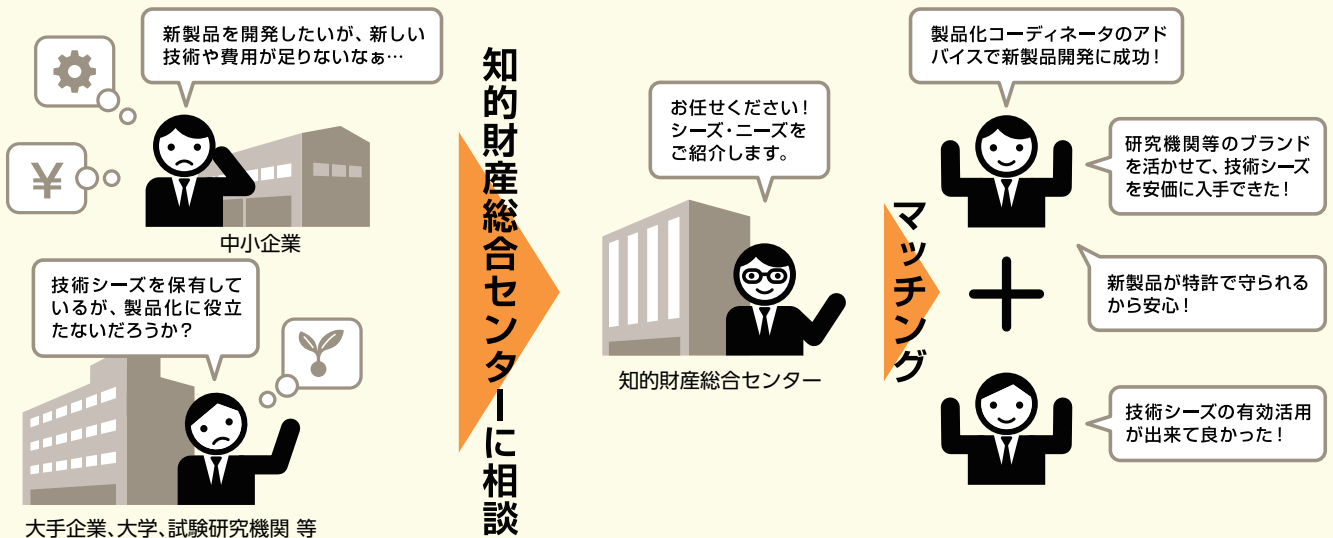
新製品を開発したいが、新しい技術や費用が足りないなぁ…

¥

中小企業

技術シーズを保有しているが、製品化に役立たないだろうか？

大手企業、大学、試験研究機関 等

知的財産総合センターに相談

お任せください！シーズ・ニーズをご紹介します。

知的財産総合センター

マッチング

製品化コーディネータのアドバイスで新製品開発に成功！

研究機関等のブランドを活かせて、技術シーズを安価に入手できた！

新製品が特許で守られるから安心！

技術シーズの有効活用が出来て良かった！